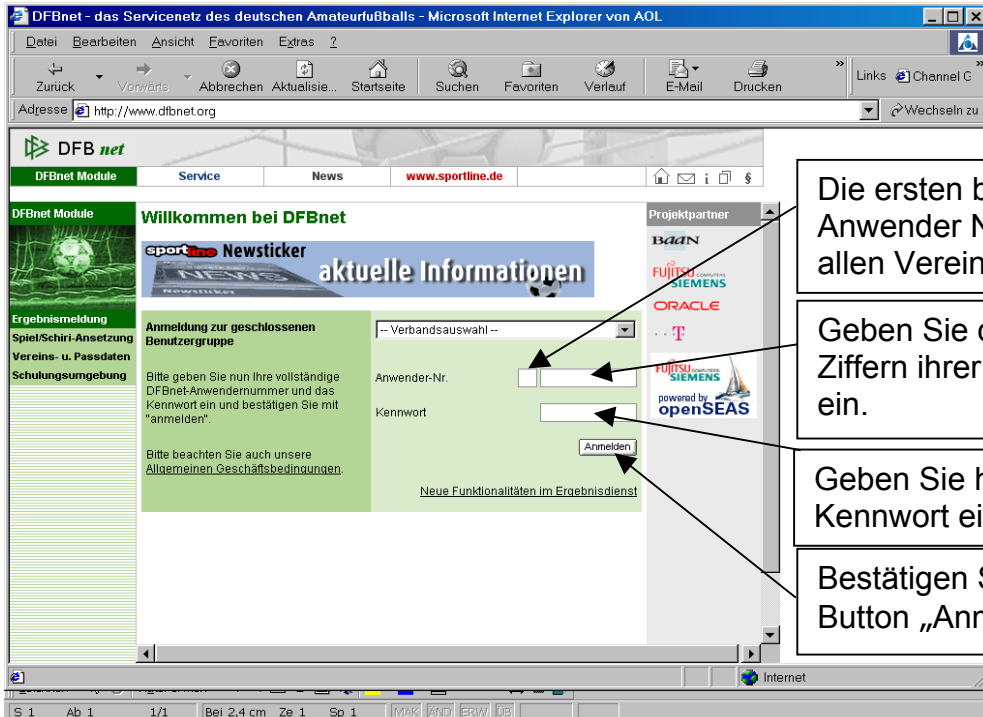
DFBnet - das Servicenetz des deutschen Amateurfußballs - Microsoft Internet Explorer von AOL

Datei Bearbeiten Ansicht Favoriten Extras ?

Zurück Vorwärts Abbrechen Aktualisie... Startseite Suchen Favoriten Verlauf E-Mail Drucken

Links Channel G

Adresse http://www.dfbnet.org

Wechseln zu

DFB net

DFBnet Module | Service | News | www.sportline.de

DFBnet Module

Ergebnismeldung
Spiel/Schiri-Ansetzung
Vereins- u. Passdaten
Schulungsumgebung

Willkommen bei DFBnet

sportline Newsticker aktuelle Informationen

Newsticker

Anmeldung zur geschlossenen Benutzergruppe

-- Verbandsauswahl --

Bitte geben Sie nun Ihre vollständige DFBnet-Anwendernummer und das Kennwort ein und bestätigen Sie mit "anmelden".

Anwender-Nr.

Kennwort

Anmelden

Bitte beachten Sie auch unsere Allgemeinen Geschäftsbedingungen.

Neue Funktionalitäten im Ergebnisdienst

Projektpartner

BAAN
FUJITSU COMPUTERS SIEMENS
ORACLE
T
FUJITSU COMPUTERS SIEMENS
powered by openSEAS

Die ersten b
Anwender N
allen Verein

Geben Sie d
Ziffern ihrer
ein.

Geben Sie h
Kennwort ei

Bestätigen S
Button „Anm

Internet

S 1 Ab 1 1/1 Bei 2,4 cm Ze 1 Sp 1 MAK ÄND ERW ÜB